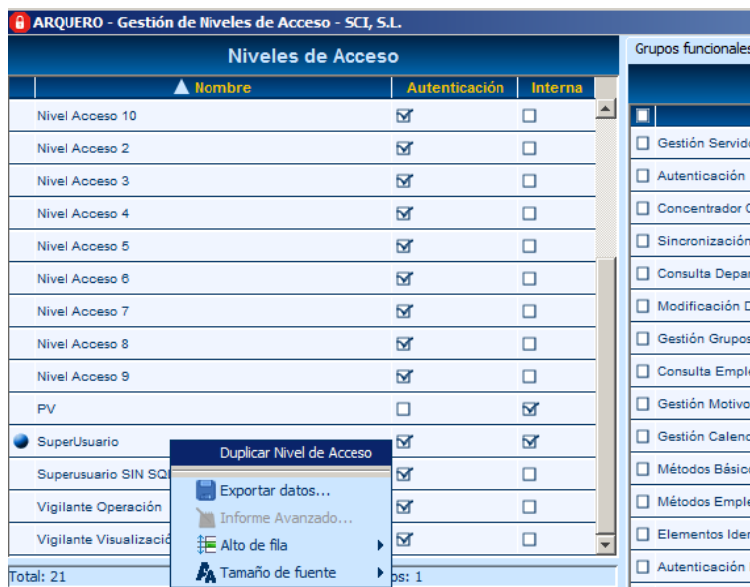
ARQUERO - Gestión de Niveles de Acceso - SCI, S.L.

Niveles de Acceso

| Nombre | Autenticación | Interna |
|---|---|---|
| Nivel Acceso 10 | ☑ | ☐ |
| Nivel Acceso 2 | ☑ | ☐ |
| Nivel Acceso 3 | ☑ | ☐ |
| Nivel Acceso 4 | ☑ | ☐ |
| Nivel Acceso 5 | ☑ | ☐ |
| Nivel Acceso 6 | ☑ | ☐ |
| Nivel Acceso 7 | ☑ | ☐ |
| Nivel Acceso 8 | ☑ | ☐ |
| Nivel Acceso 9 | ☑ | ☐ |
| PV | ☐ | ☑ |
| SuperUsuario | ☑ | ☑ |
| Superusuario SIN SQ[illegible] | ☑ | ☐ |
| Vigilante Operación | ☑ | ☐ |
| Vigilante Visualizació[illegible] | ☑ | ☐ |

Duplicar Nivel de Acceso
Exportar datos...
Informe Avanzado...
Alto de fila
Tamaño de fuente

Total: 21
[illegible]ps: 1

Grupos funcionales

Gestión Servid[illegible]
Autenticación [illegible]
Concentrador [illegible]
Sincronización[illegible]
Consulta Depar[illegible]
Modificación D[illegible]
Gestión Grupos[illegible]
Consulta Emple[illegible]
Gestión Motivo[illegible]
Gestión Calenc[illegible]
Métodos Básic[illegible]
Métodos Emple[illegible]
Elementos Iden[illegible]
Autenticación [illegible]